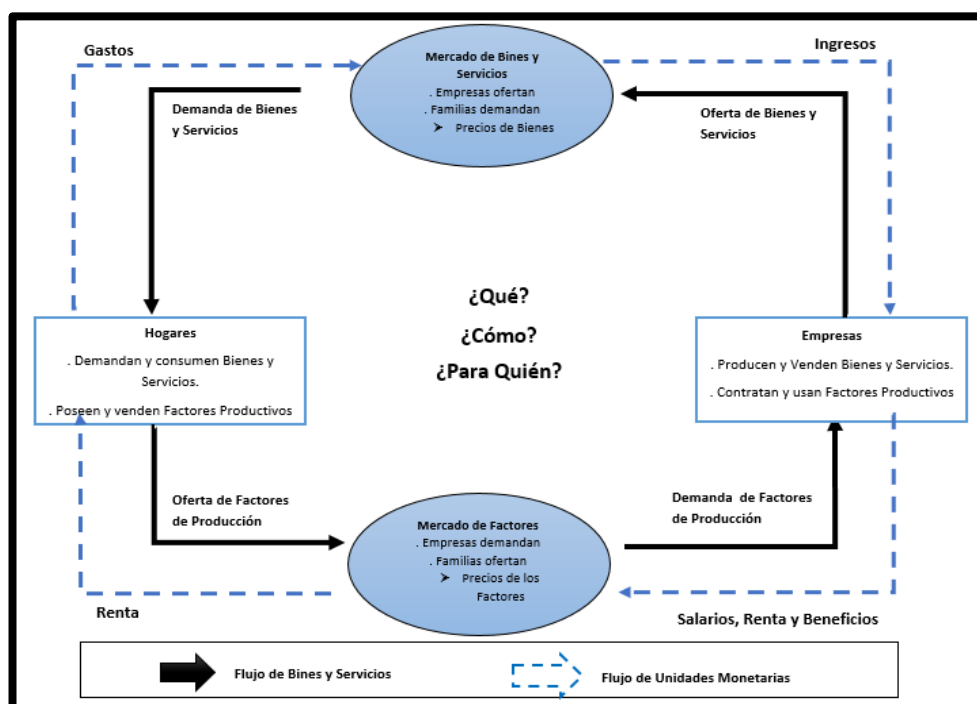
Gastos

Mercado de Bines y Servicios
. Empresas ofertan
. Familias demandan
➤ Precios de Bienes

Ingresos

Demanda de Bienes y Servicios

Oferta de Bienes y Servicios

¿Qué?
¿Cómo?
¿Para Quién?

Hogares
. Demandan y consumen Bienes y Servicios.
. Poseen y venden Factores Productivos

Empresas
. Producen y Venden Bienes y Servicios.
. Contratan y usan Factores Productivos

Oferta de Factores de Producción

Demanda de Factores de Producción

Mercado de Factores
. Empresas demandan
. Familias ofertan
➤ Precios de los Factores

Renta

Salarios, Renta y Beneficios

Flujo de Bines y Servicios

Flujo de Unidades Monetarias